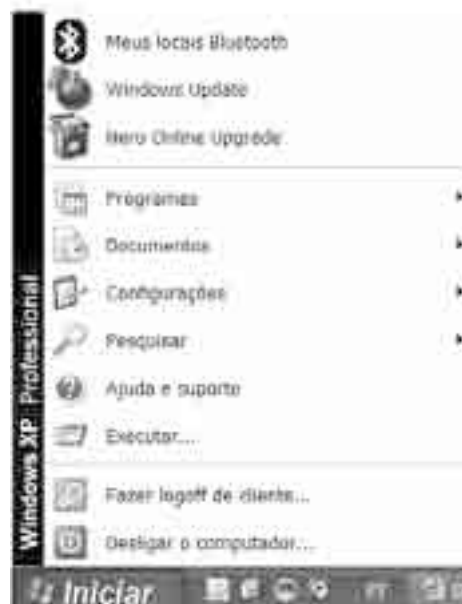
Meus locais Bluetooth
Windows Update
Nero Online Upgrade
Programas
Documentos
Configurações
Pesquisar
Ajuda e suporte
Executar...
Fazer logoff de cliente...
Desligar o computador...
Windows XP Professional
Iniciar